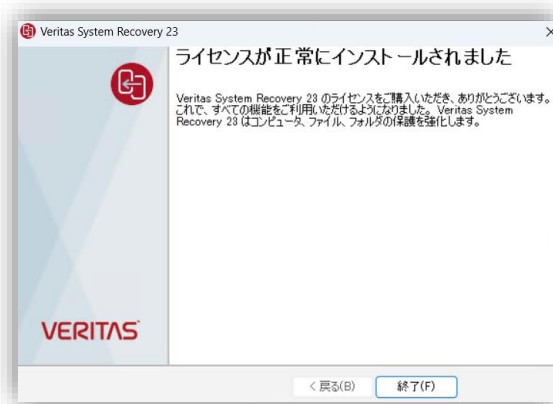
Veritas System Recovery 23

ライセンスが正常にインストールされました

Veritas System Recovery 23 のライセンスをご購入いただき、ありがとうございます。これで、すべての機能をご利用いただけるようになりました。Veritas System Recovery 23 はコンピュータ、ファイル、フォルダの保護を強化します。

VERITAS

< 戻る(B)

終了(F)